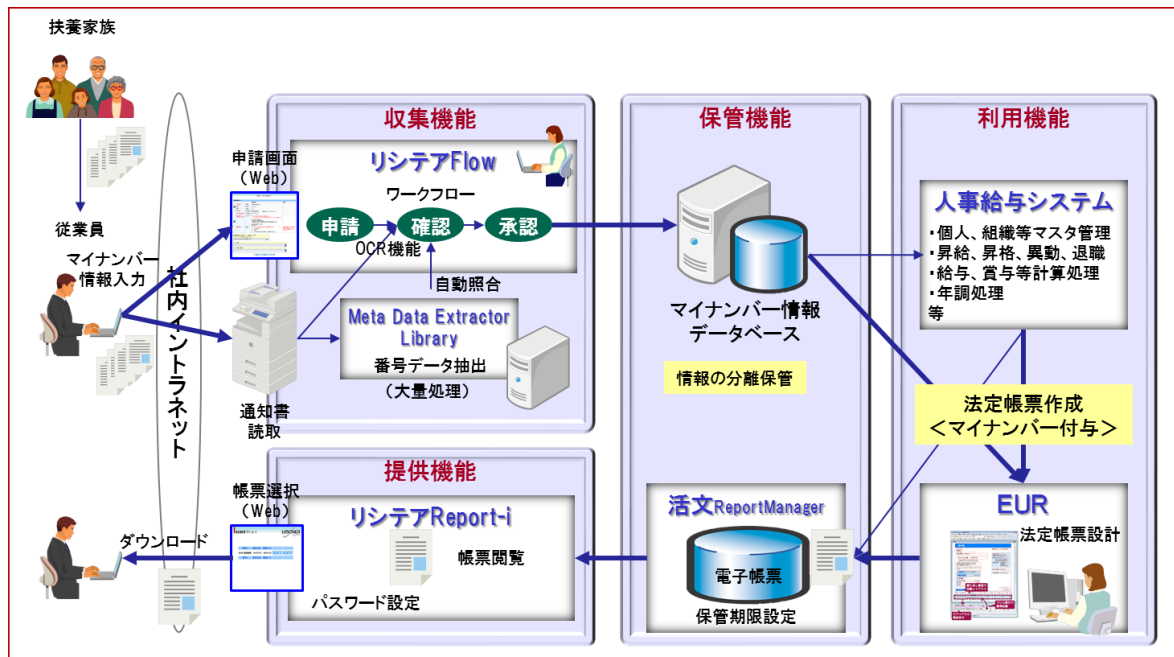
扶養家族

従業員

マイナンバー情報入力

社内イントラネット

申請画面（Web）

通知書読取

収集機能

リシテアFlow

ワークフロー

申請

確認

承認

OCR機能

自動照合

Meta Data Extractor Library

番号データ抽出（大量処理）

保管機能

マイナンバー情報データベース

情報の分離保管

利用機能

人事給与システム

・個人、組織等マスタ管理
・昇給、昇格、異動、退職
・給与、賞与等計算処理
・年調処理
等

法定帳票作成
＜マイナンバー付与＞

EUR

法定帳票設計

提供機能

帳票選択（Web）

リシテアReport-i

帳票閲覧

パスワード設定

ダウンロード

活文ReportManager

電子帳票

保管期限設定